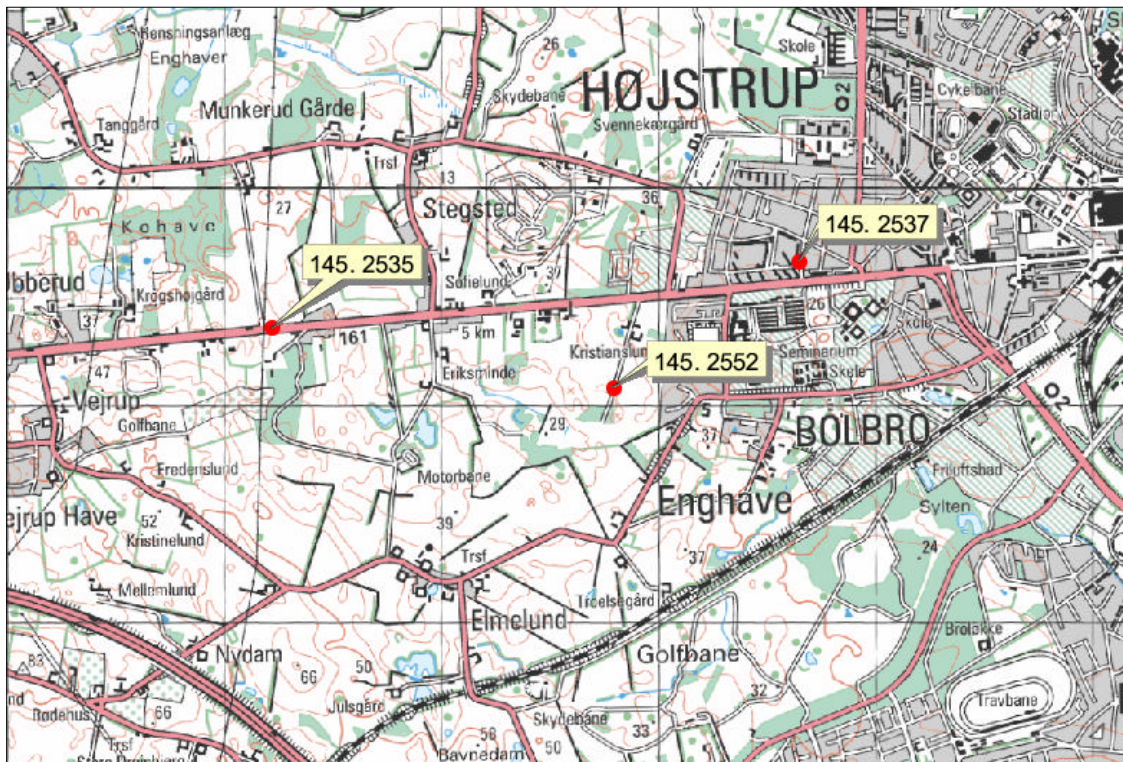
Rensningsanlæg
Enghaver
Munkerud Gårde
Tanggård
26
Skydebane
HØJSTRUP
Skole
Cykelbane
Stadion
Svennekærgård
Trsf
13
36
Kohave
27
Stegsted
145. 2537
145. 2535
Ubberud
Krogshøjgård
Sofielund
30
37
161
5 km
26
Skole
Kristianslund
145. 2552
Seminarium
47
Eriksminde
Skole
Vejrup
Golfbane
29
37
BOLBRO
Fredenslund
Motorbane
Friluftsbad
Enghave
Sylten
Vejrup Have
52
Kristinelund
39
24
Trsf
37
Mellemlund
Elmelund
Troelsegård
Brolokke
Nydam
66
50
Golfbane
Travbane
Rodenus
66
Julsgård
32
Trsf
Skydebane
33
Store Dreisbjerg
56
Bavnedam
50